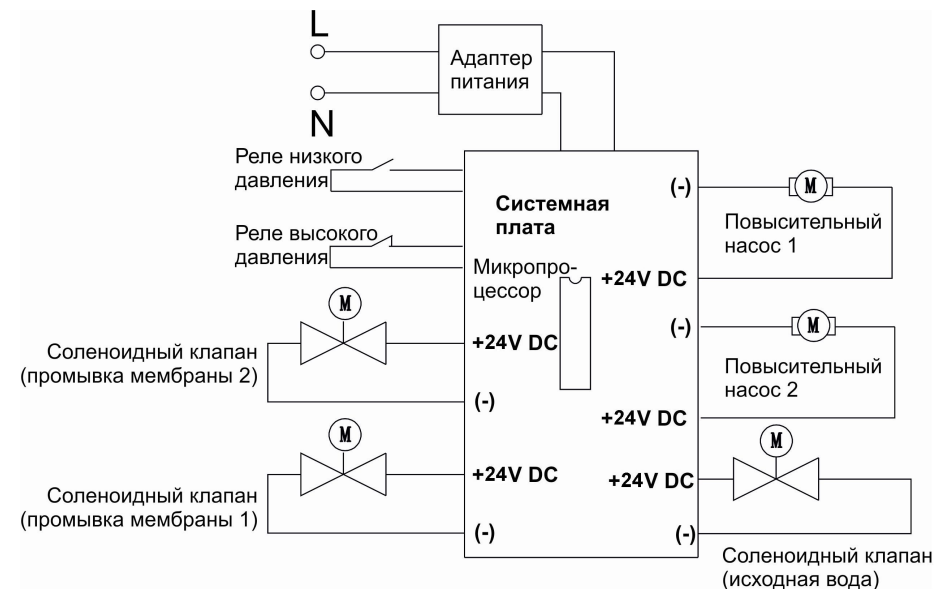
L

N

Адаптер питания

Реле низкого давления

Системная плата

(-)

M

Повысительный насос 1

Реле высокого давления

Микропроцессор

+24V DC

M

(-)

M

Соленоидный клапан (промывка мембраны 2)

+24V DC

Повысительный насос 2

(-)

+24V DC

M

M

+24V DC

+24V DC

Соленоидный клапан (промывка мембраны 1)

(-)

(-)

Соленоидный клапан (исходная вода)